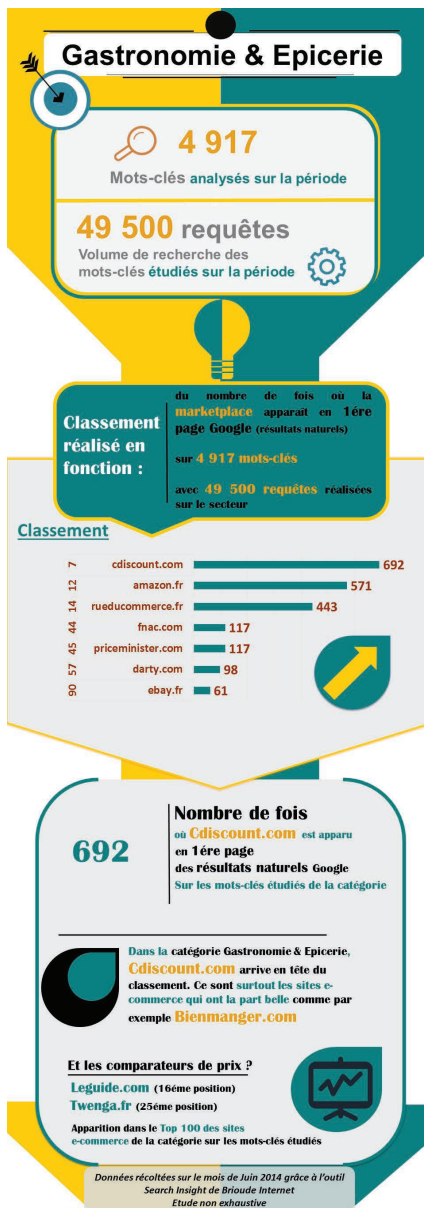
Gastronomie & Epicerie

4 917

Mots-clés analysés sur la période

49 500 requêtes

Volume de recherche des mots-clés étudiés sur la période

Classement réalisé en fonction :

du nombre de fois où la marketplace apparait en 1ére page Google (résultats naturels)

sur 4 917 mots-clés

avec 49 500 requêtes réalisées sur le secteur

Classement

| | | |
|---|---|---|
| 7 | cdiscount.com | 692 |
| 12 | amazon.fr | 571 |
| 14 | rueducommerce.fr | 443 |
| 44 | fnac.com | 117 |
| 45 | priceminister.com | 117 |
| 57 | darty.com | 98 |
| 90 | ebay.fr | 61 |

692

Nombre de fois où Cdiscount.com est apparu en 1ére page des résultats naturels Google Sur les mots-clés étudiés de la catégorie

Dans la catégorie Gastronomie & Epicerie, Cdiscount.com arrive en tête du classement. Ce sont surtout les sites e-commerce qui ont la part belle comme par exemple Bienmanger.com

Et les comparateurs de prix ?

Leguide.com (16éme position)

Twenga.fr (25éme position)

Apparition dans le Top 100 des sites e-commerce de la catégorie sur les mots-clés étudiés

Données récoltées sur le mois de Juin 2014 grâce à l'outil Search Insight de Brioude Internet
Etude non exhaustive